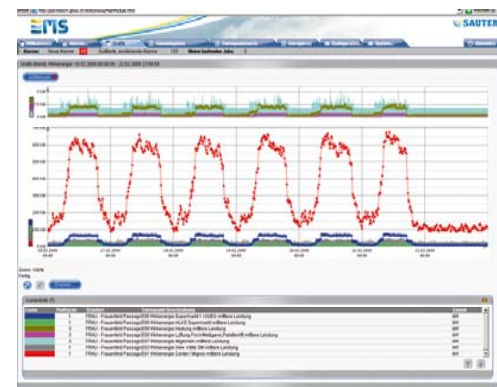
EMS

SAUTER

Grafik

Zoom 100%

Fertig

Legende

FRAU - Frauenfeld Passage
FRAU - Frauenfeld Passage
FRAU - Frauenfeld Passage
FRAU - Frauenfeld Passage
FRAU - Frauenfeld Passage
FRAU - Frauenfeld Passage
FRAU - Frauenfeld Passage
FRAU - Frauenfeld Passage